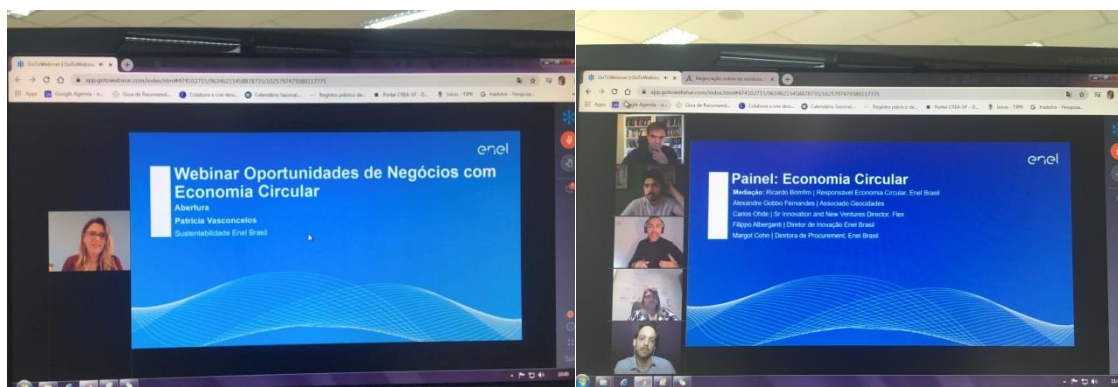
GoToWebinar | GoToWebin

app.gotowebinar.com/index.html#474102715/

Apps Google Agenda Guia de Recomend... Colabore e crie dese... Calendário Sazonal... Registro público de... Portal CREA-SP Início - TIPR tradutor - Pesquisa...

enel

Webinar Oportunidades de Negócios com Economia Circular

Abertura

Patrícia Vasconcelos

Sustentabilidade Enel Brasil

GoToWebinar | GoToWebin

Negociação

app.gotowebinar.com/index.html#474102715/

Apps Google Agenda Guia de Recomend... Colabore e crie dese... Calendário Sazonal... Registro público de... Portal CREA-SP Início - TIPR tradutor - Pesquisa...

enel

Painel: Economia Circular

Mediação: Ricardo Bomfim | Responsável Economia Circular, Enel Brasil

Alexandre Gobbo Fernandes | Associado Geocidades

Carlos Ohde | Sr Innovation and New Ventures Director, Flex

Filippo Alberganti | Diretor de Inovação Enel Brasil

Margot Cohn | Diretora de Procurement, Enel Brasil